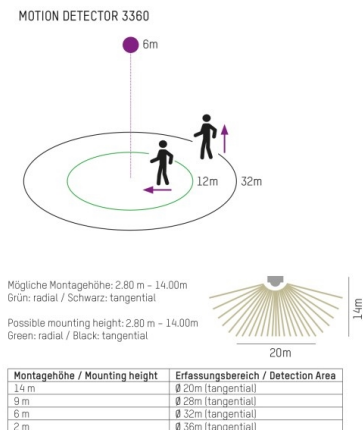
MOTION DETECTOR 3360

6m

12m

32m

Mögliche Montagehöhe: 2.80 m - 14.00m
Grün: radial / Schwarz: tangential

Possible mounting height: 2.80 m - 14.00m
Green: radial / Black: tangential

14m

20m

| Montagehöhe / Mounting height | Erfassungsbereich / Detection Area |
|---|---|
| 14 m | Ø 20m (tangential) |
| 9 m | Ø 28m (tangential) |
| 6 m | Ø 32m (tangential) |
| 2 m | Ø 36m (tangential) |